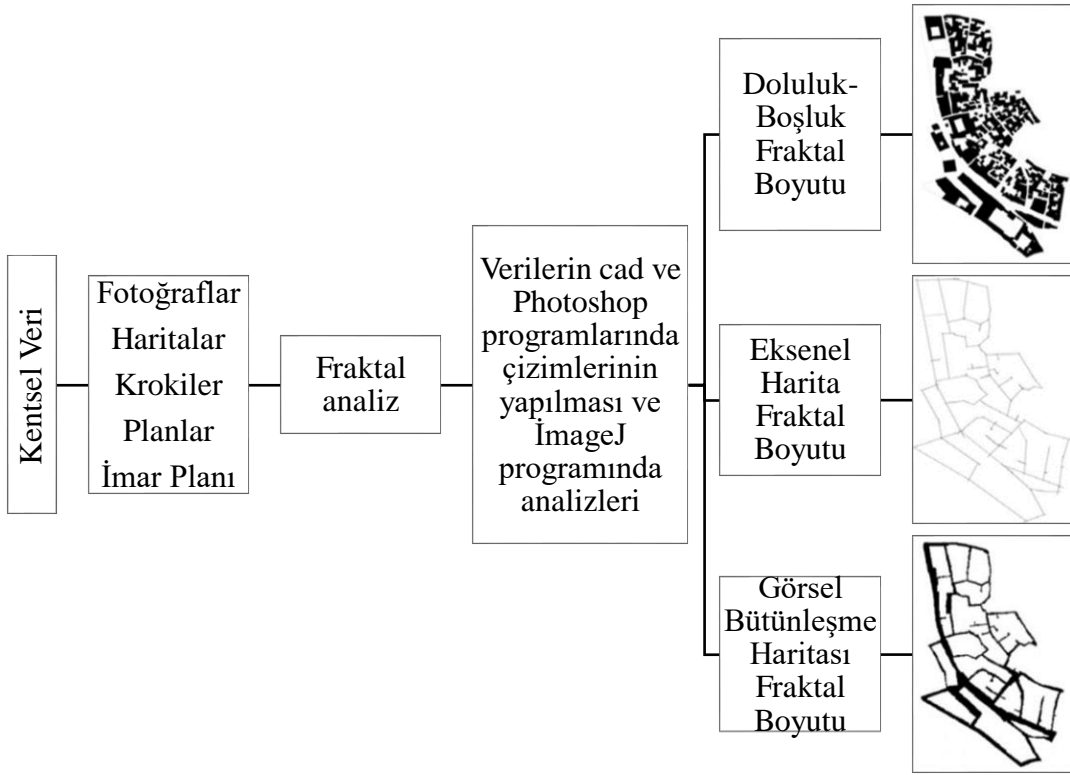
Kentsel Veri

Fotoğraflar
Haritalar
Krokiler
Planlar
İmar Planı

Fraktal analiz

Verilerin cad ve Photoshop programlarında çizimlerinin yapılması ve İmageJ programında analizleri

Doluluk-Boşluk Fraktal Boyutu

Eksenel Harita Fraktal Boyutu

Görsel Bütünleşme Haritası Fraktal Boyutu